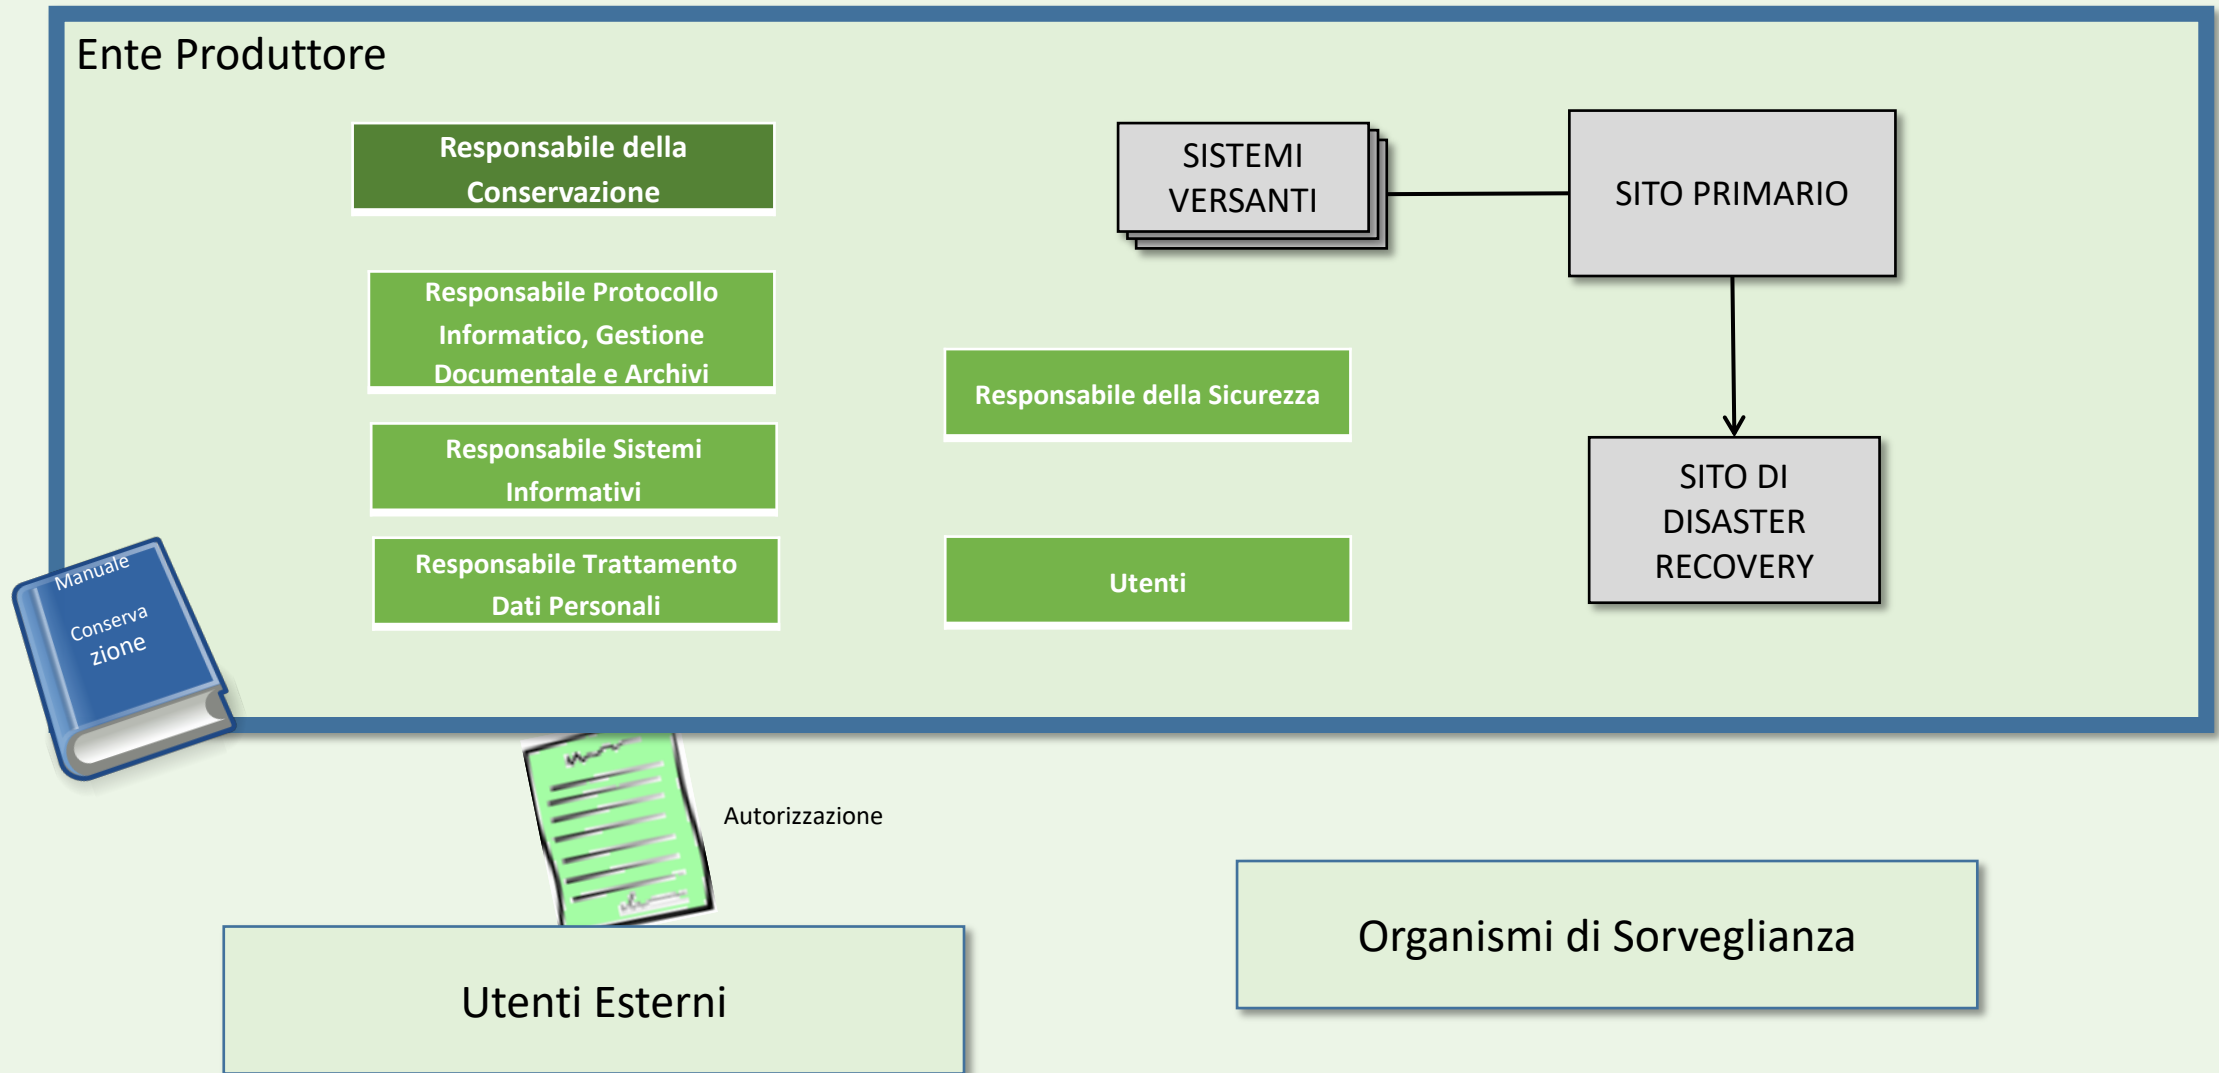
Ente Produttore

Responsabile della Conservazione

Responsabile Protocollo Informatico, Gestione Documentale e Archivi

Responsabile Sistemi Informativi

Responsabile Trattamento Dati Personali

SISTEMI VERSANTI

SITO PRIMARIO

Responsabile della Sicurezza

SITO DI DISASTER RECOVERY

Utenti

Manuale Conserva zione

Autorizzazione

Utenti Esterni

Organismi di Sorveglianza